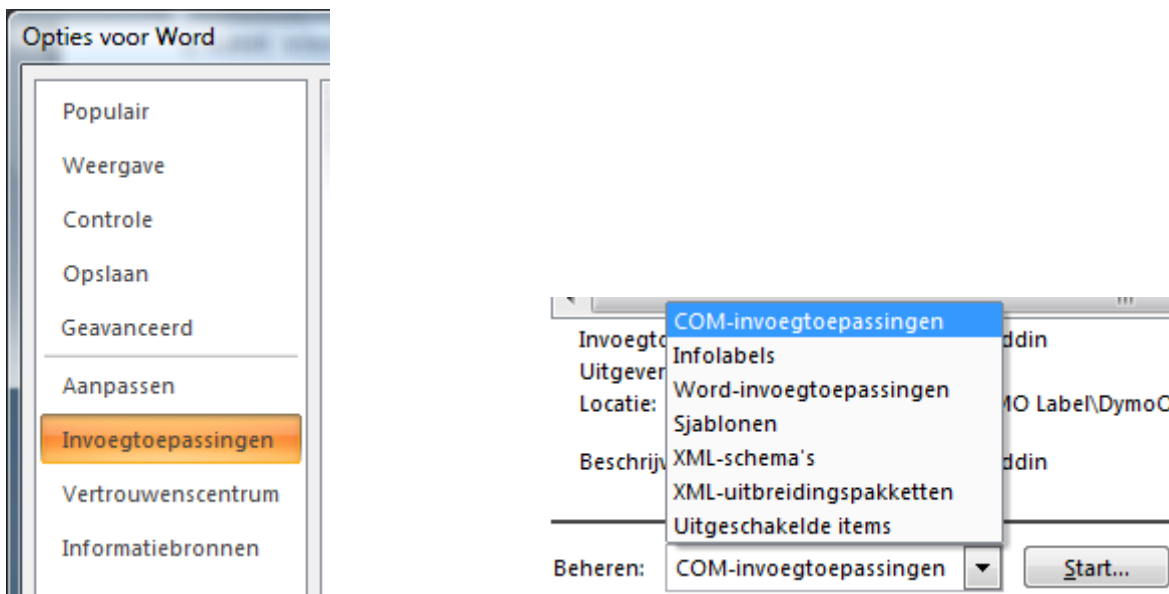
Opties voor Word

Populair
Weergave
Controle
Opslaan
Geavanceerd
Aanpassen
Invoegtoepassingen
Vertrouwenscentrum
Informatiebronnen

Invoegtc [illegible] ddin
Uitgever
Locatie: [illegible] MO Label\DymoC
Beschrijv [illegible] ddin

COM-invoegtoepassingen
Infolabels
Word-invoegtoepassingen
Sjablonen
XML-schema's
XML-uitbreidingspakketten
Uitgeschakelde items

Beheren: COM-invoegtoepassingen
Start...